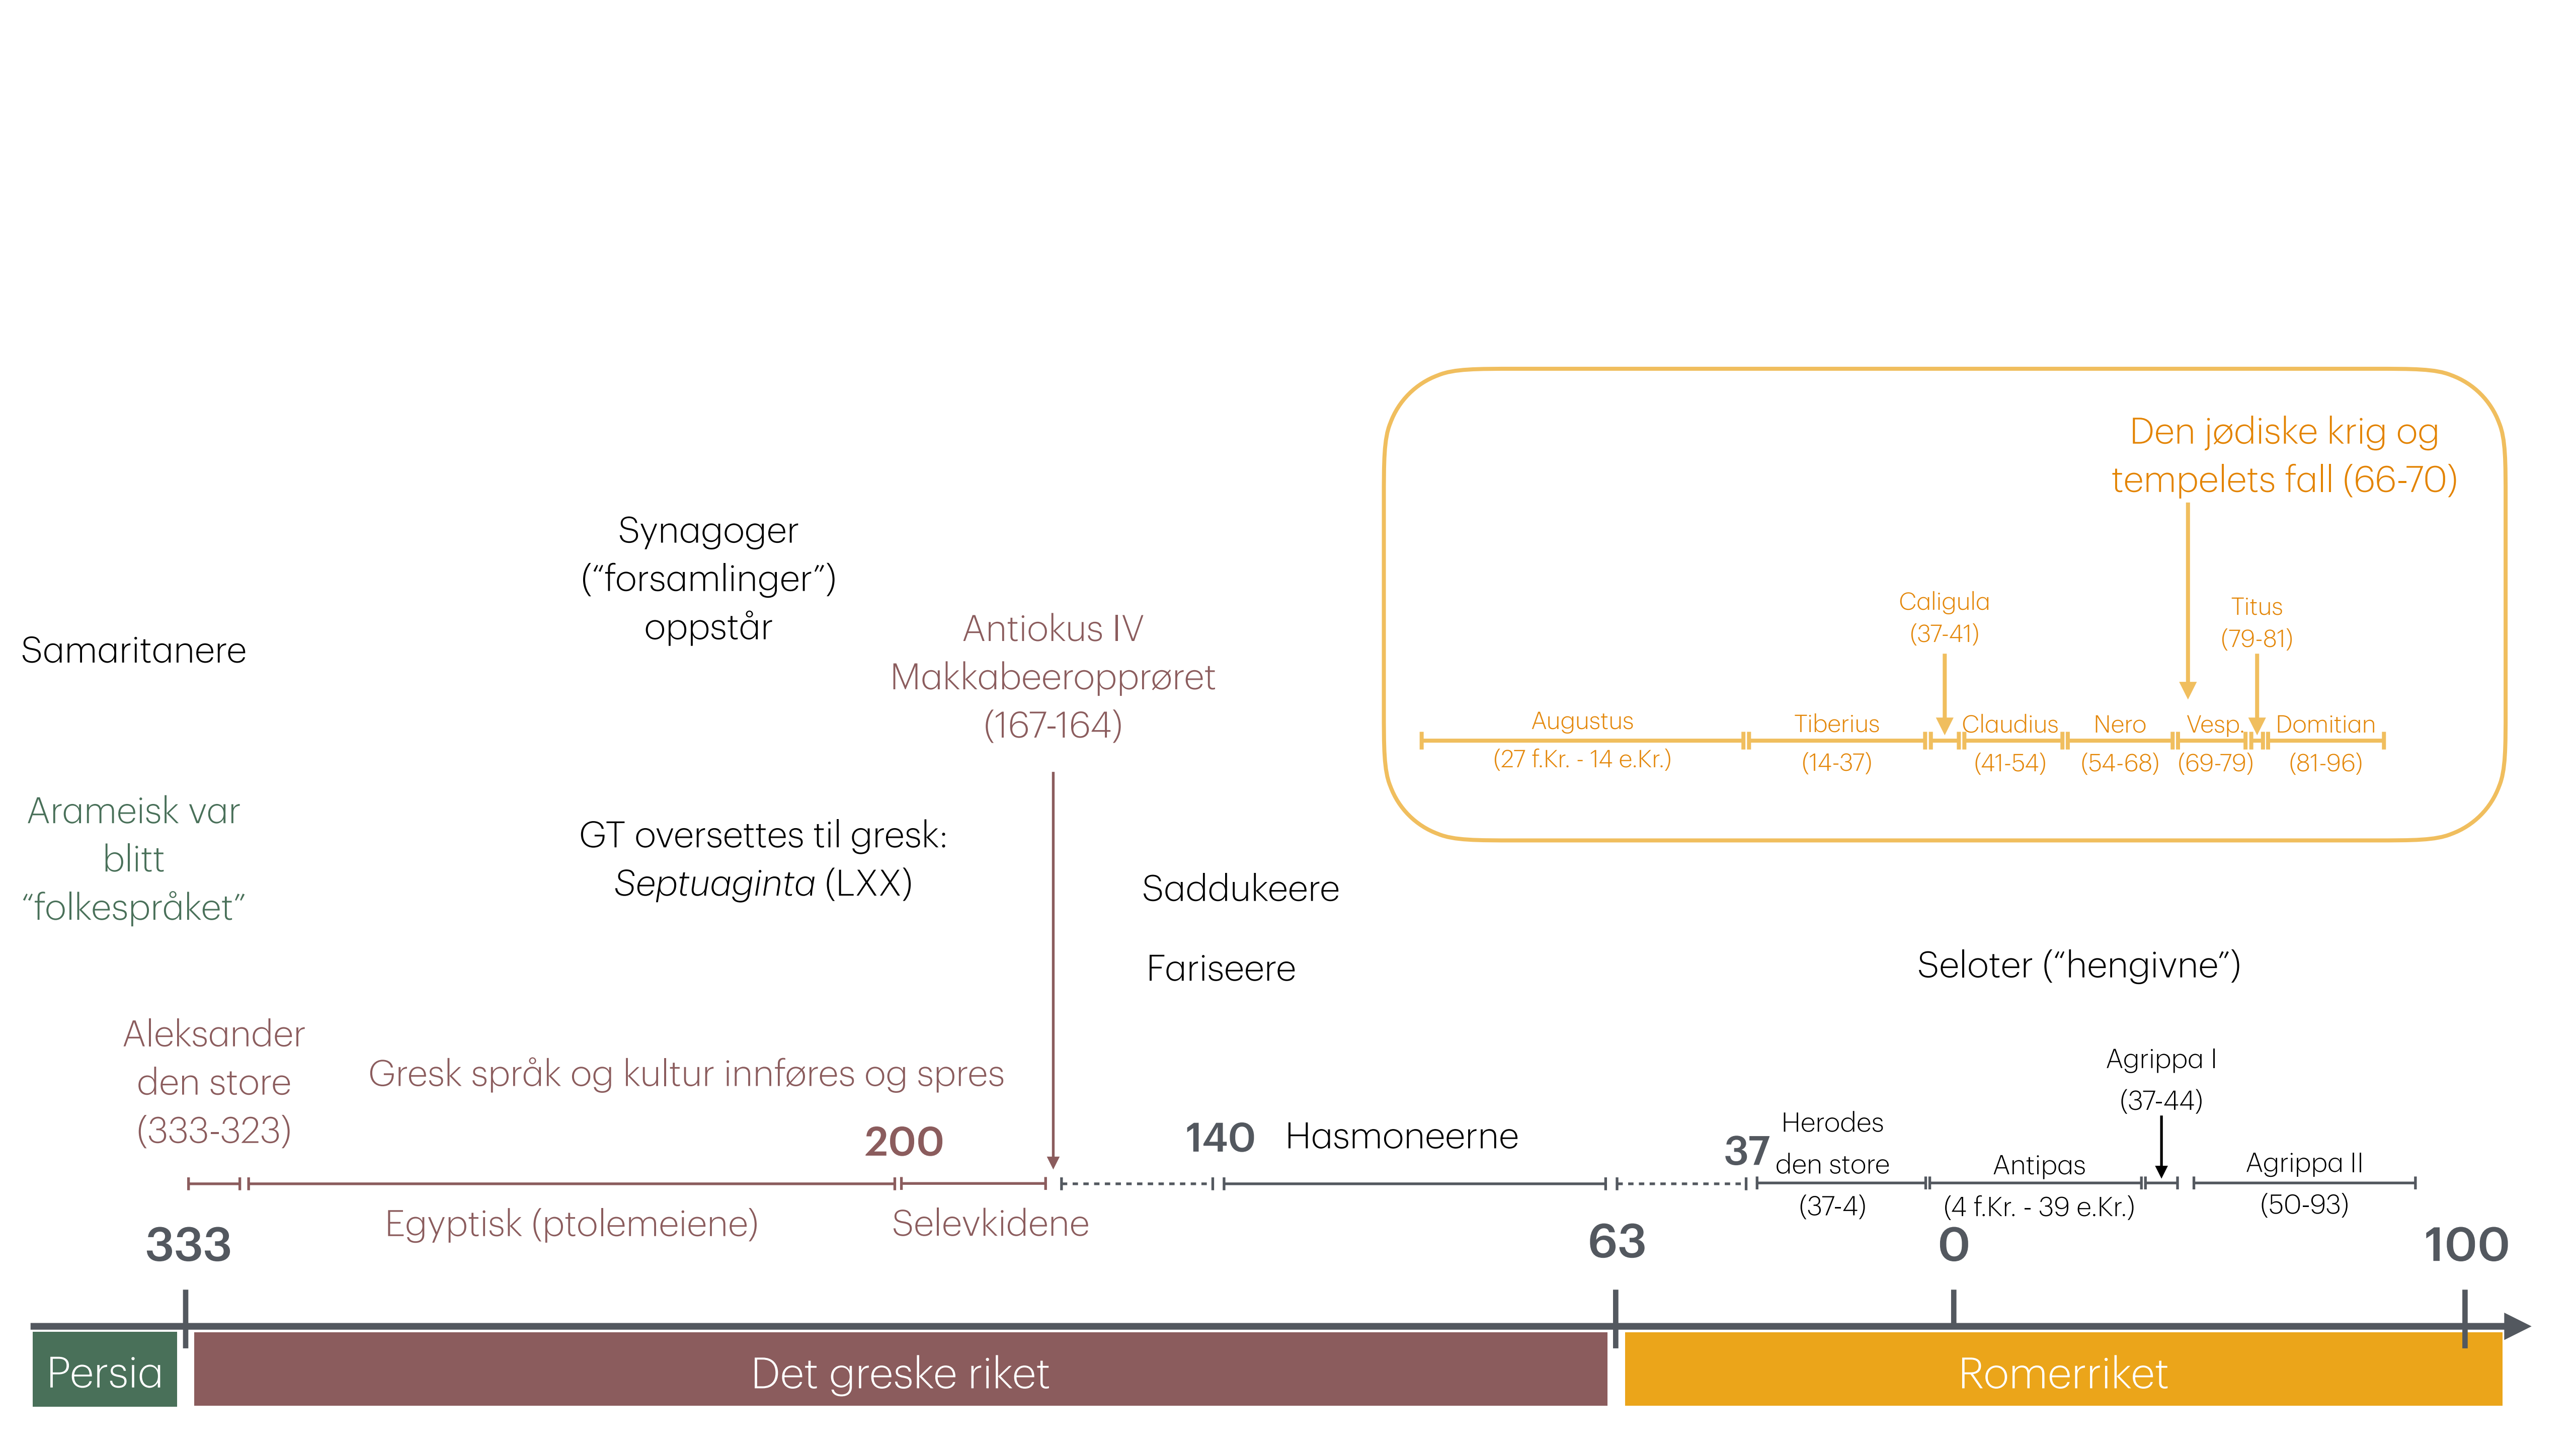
Den jødiske krig og tempelets fall (66-70)

Caligula (37-41)

Titus (79-81)

Augustus (27 f.Kr. - 14 e.Kr.)

Tiberius (14-37)

Claudius (41-54)

Nero (54-68)

Vesp. (69-79)

Domitian (81-96)

Synagoger ("forsamlinger") oppstår

Samaritanere

Antiokus IV Makkabeeropprøret (167-164)

Arameisk var blitt "folkespråket"

GT oversettes til gresk: *Septuaginta* (LXX)

Saddukeere

Fariseere

Seloter ("hengivne")

Aleksander den store (333-323)

Gresk språk og kultur innføres og spres

200

140 Hasmoneerne

37

Herodes den store (37-4)

Agrippa I (37-44)

Antipas (4 f.Kr. - 39 e.Kr.)

Agrippa II (50-93)

Egyptisk (ptolemeiene)

Selevkidene

333

63

0

100

Persia

Det greske riket

Romerriket